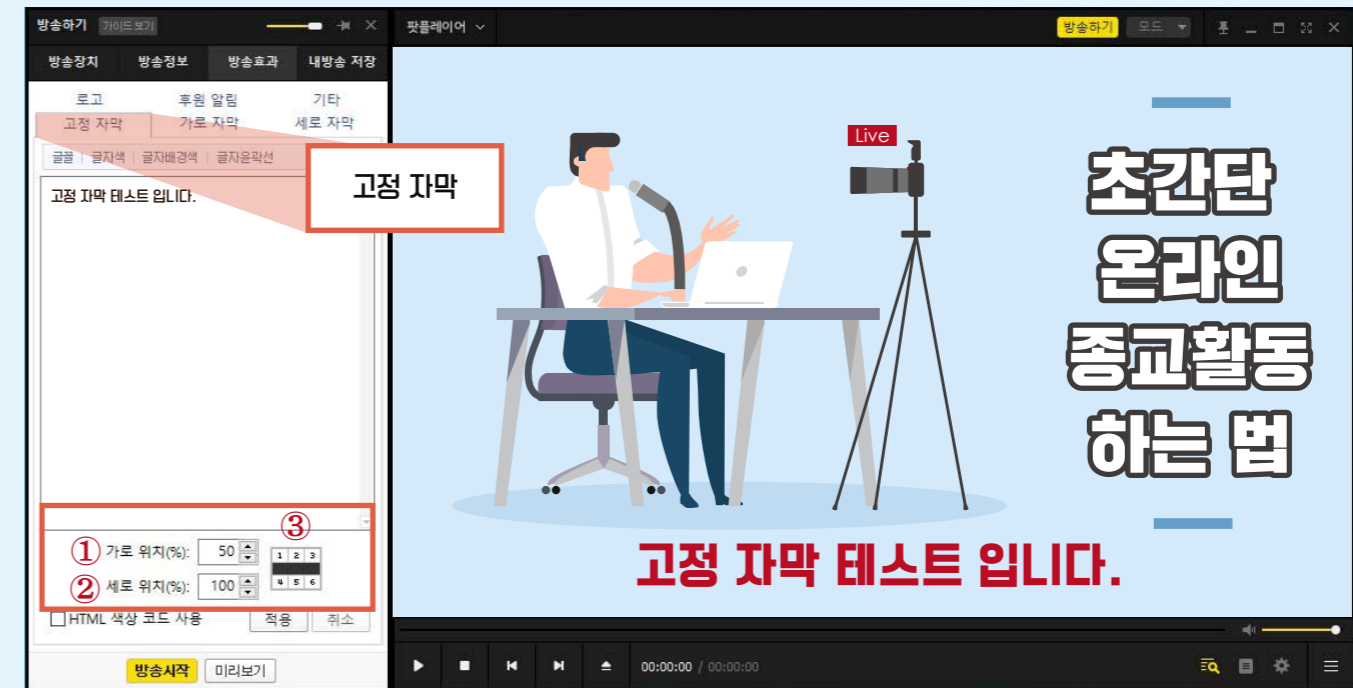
방송하기 가이드보기

방송장치 방송정보 방송효과 내방송 저장

로고 후원 알림 기타
고정 자막 가로 자막 세로 자막

글꼴 | 글자색 | 글자배경색 | 글자윤곽선

고정 자막

고정 자막 테스트 입니다.

③

① 가로 위치(%): 50
② 세로 위치(%): 100

1 2 3
4 5 6

HTML 색상 코드 사용 적용 취소

방송시작 미리보기

팟플레이어

방송하기 모드

Live

초간단
온라인
종교활동
하는 법

고정 자막 테스트 입니다.

00:00:00 / 00:00:00